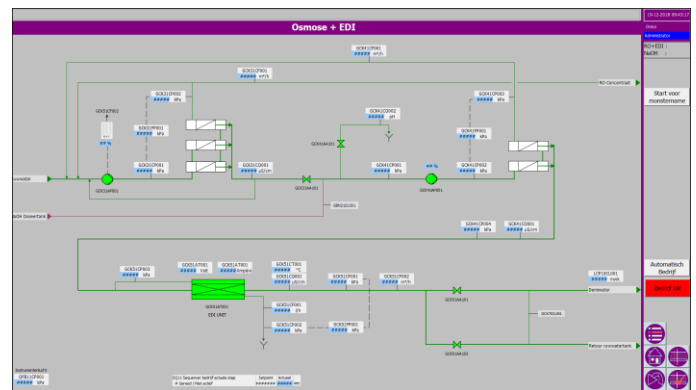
Osmose + EDI

19-11-2018 09:03:17
Onbo
Administrator
RO+EDI :
F&UDN :

GOE41CF001
##### m3/h

GOE31CF001
##### m3/h

RO Concentraat

Start voor monstername

GOE31CP002
##### kPa

GOE41CP003
##### kPa

GOE31CP001
#### %

GOE31PP001
##### kPa

GOE41CQ002
##### pH

GOE41CP001
##### kPa

GOE31CP001
##### kPa

GOE31CQ001
##### µS/cm

GOE41AA101

GOE41CP001
##### kPa

GOE41CP002
##### kPa

#### %

GOE31AP001

GOE31AA101

GOE41AP001

NaOH Doseertank

GOE21CL001

GOE41CP004
##### kPa

GOE41CQ001
##### µS/cm

GOE51CP003
##### kPa

GOE51GT001
##### Volt

GOE51AT001
##### Ampère

GOE51CT001
##### °C

GOE51CQ001
##### µS/cm

GOE51CP001
##### kPa

GOE51CF002
##### m3/h

LCF1301L001
##### mm

Automatisch Bedrijf

Bedrijf uit

GOE51CF001
##### l/h

Demiwater

GOE51AA101

GOE51AU001

GOE51CP002
##### kPa

GOE51PP001
##### kPa

GOE51AU001

EDI UNIT

GOE51AA102

Retour voorraadtank

Instrumentenlucht
GFB11CP001
##### kPa

EDI: Sequencer bedrijf actuele stap
Gereed / Niet actief

Setpoint    Actueel
####### ###